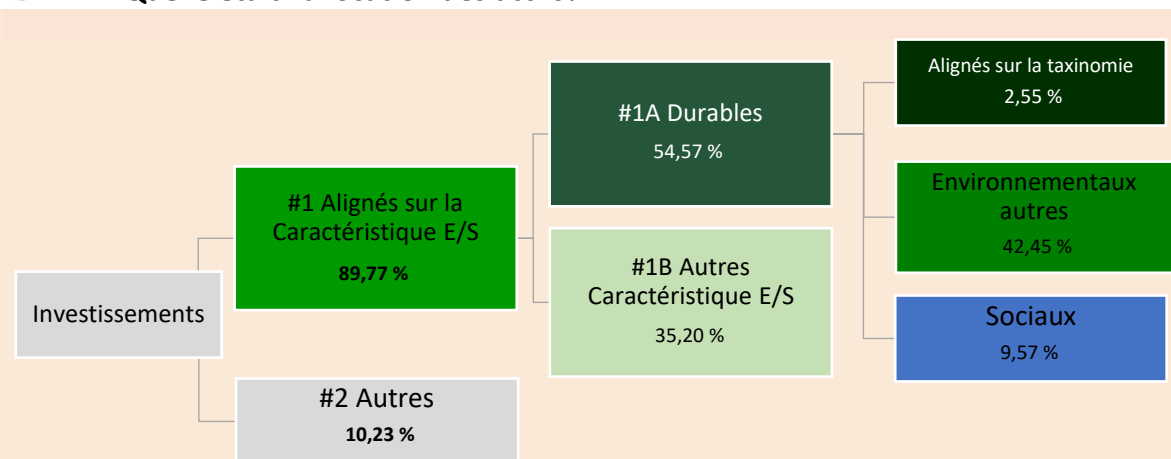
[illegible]

Investissements

#1 Alignés sur la Caractéristique E/S
**89,77 %**

#2 Autres
**10,23 %**

#1A Durables
54,57 %

#1B Autres Caractéristique E/S
35,20 %

Alignés sur la taxinomie
2,55 %

Environnementaux autres
42,45 %

Sociaux
9,57 %